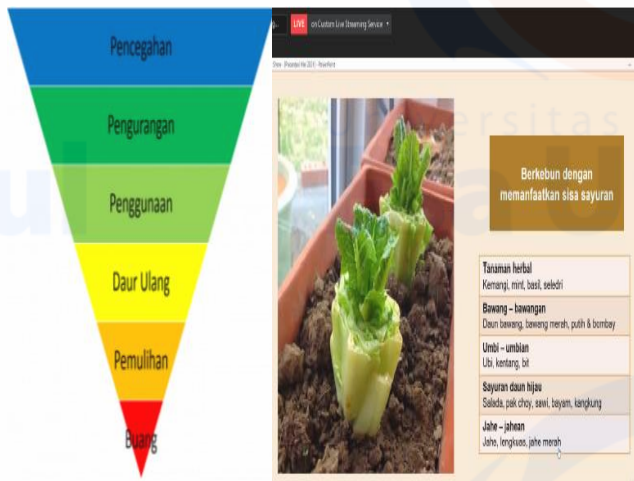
Pencegahan

Pengurangan

Penggunaan

Daur Ulang

Pemulihan

Buang

LIVE on Custom Live Streaming Service

Berkebun dengan memanfaatkan sisa sayuran

Tanaman herbal
Kemangi, mint, basil, seledri

Bawang – bawangan
Daun bawang, bawang merah, putih & bombay

Umbi – umbian
Ubi, kentang, bit

Sayuran daun hijau
Salada, pak choy, sawi, bayam, kangkung

Jahe – jahean
Jahe, lengkuas, jahe merah